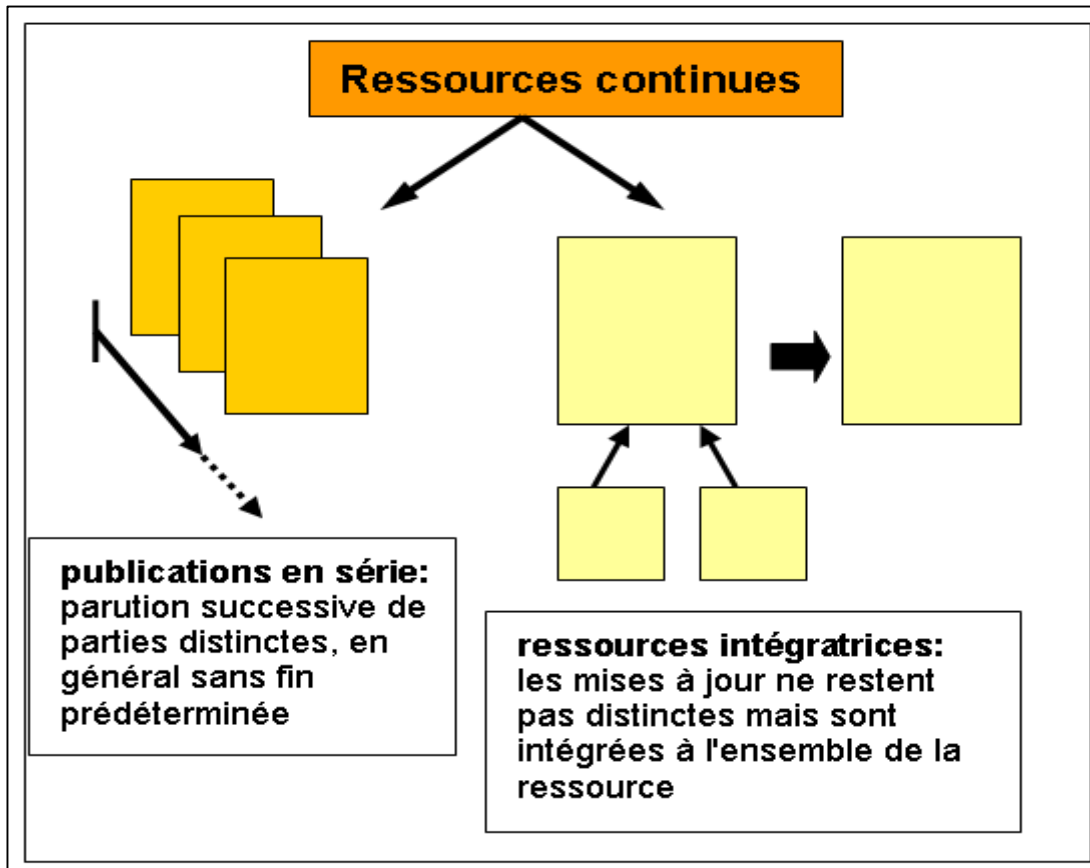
Ressources continues

publications en série:
parution successive de parties distinctes, en général sans fin prédéterminée

ressources intégratrices:
les mises à jour ne restent pas distinctes mais sont intégrées à l'ensemble de la ressource